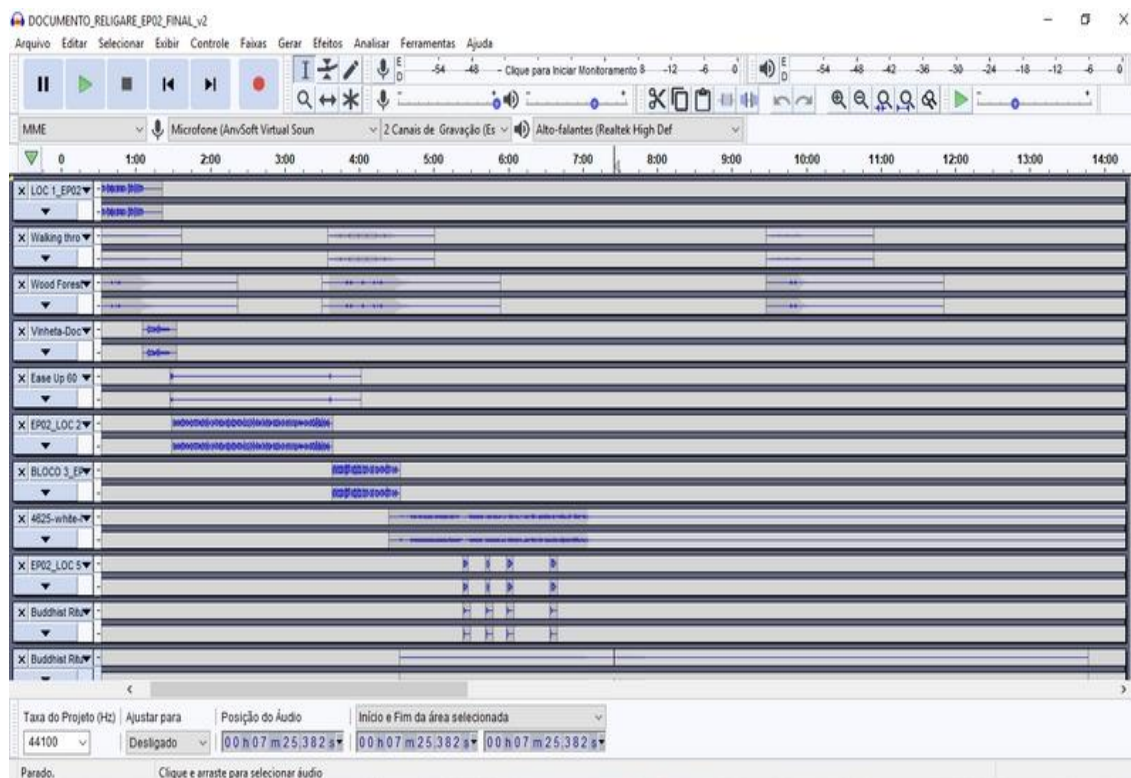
DOCUMENTO_RELIGARE_EP02_FINAL_v2

Arquivo Editar Selecionar Exibir Controle Faixas Gerar Efeitos Analisar Ferramentas Ajuda

-54 -48 - Clique para Iniciar Monitoramento 8 -12 -6 0

-54 -48 -42 -36 -30 -24 -18 -12 -6 0

MME

Microfone (AnvSoft Virtual Soun

2 Canais de Gravação (Es

Alto-falantes (Realtek High Def

0 1:00 2:00 3:00 4:00 5:00 6:00 7:00 8:00 9:00 10:00 11:00 12:00 13:00 14:00

LOC 1_EP02

Walking thro

Wood Forest

Vinheta-Doc

Ease Up 60

EP02_LOC 2

BLOCO 3_EP

4625-white-

EP02_LOC 5

Buddhist Ritu

Buddhist Ritu

Taxa do Projeto (Hz) Ajustar para Posição do Áudio Início e Fim da área selecionada

44100 Desligado 0 0 h 0 7 m 2 5.3 8 2 s 0 0 h 0 7 m 2 5.3 8 2 s 0 0 h 0 7 m 2 5.3 8 2 s

Parado. Clique e arraste para selecionar áudio